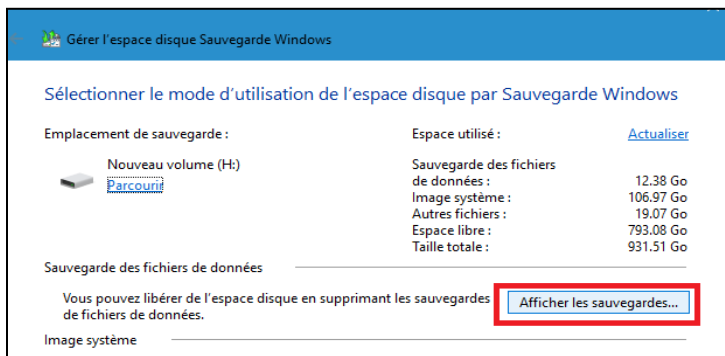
Gérer l'espace disque Sauvegarde Windows

Sélectionner le mode d'utilisation de l'espace disque par Sauvegarde Windows

Emplacement de sauvegarde :

Nouveau volume (H:)
Parcourir

Espace utilisé :
Actualiser

| Sauvegarde des fichiers de données : | 12.38 Go |
|---|---|
| Image système : | 106.97 Go |
| Autres fichiers : | 19.07 Go |
| Espace libre : | 793.08 Go |
| Taille totale : | 931.51 Go |

Sauvegarde des fichiers de données

Vous pouvez libérer de l'espace disque en supprimant les sauvegardes de fichiers de données.

Afficher les sauvegardes...

Image système